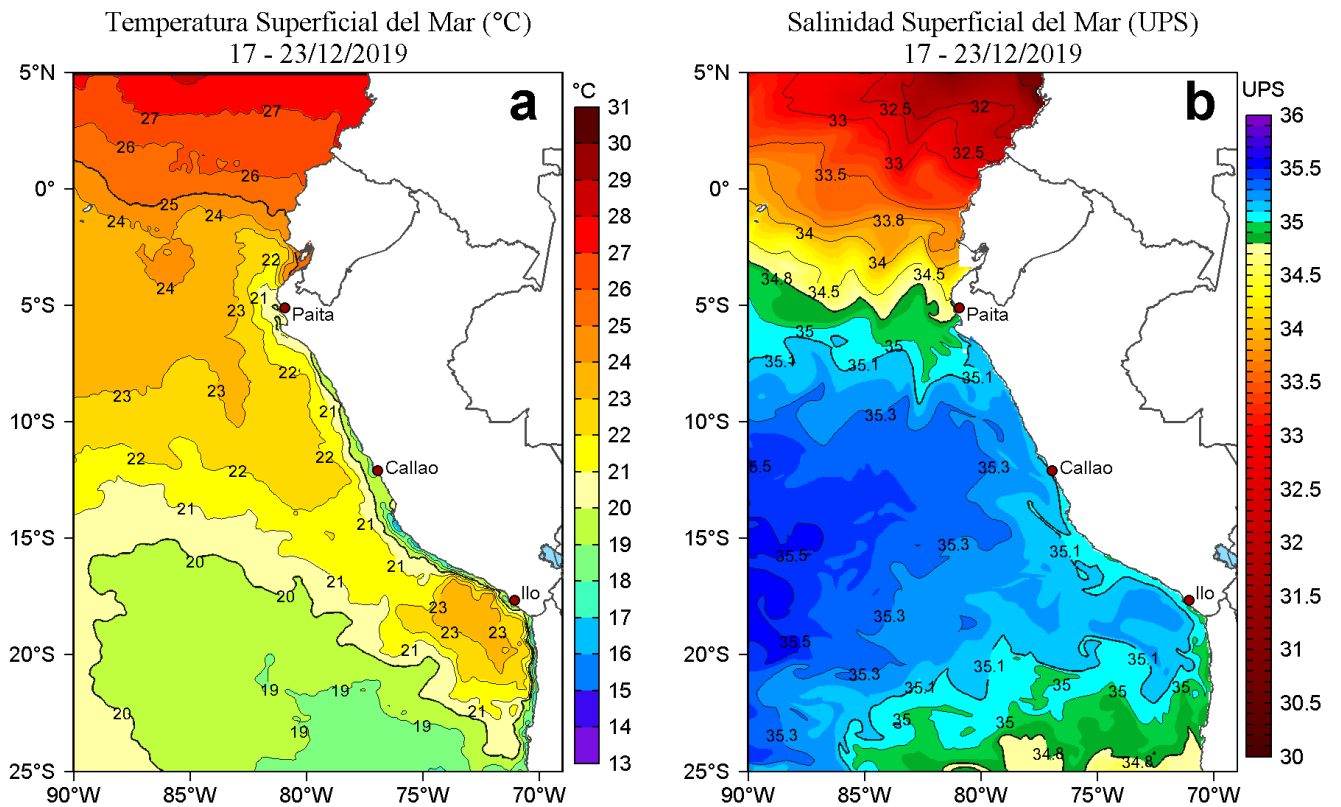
Temperatura Superficial del Mar (°C)
17 - 23/12/2019

a

°C
31
30
29
28
27
26
25
24
23
22
21
20
19
18
17
16
15
14
13

5°N
0°
5°S
10°S
15°S
20°S
25°S
90°W
85°W
80°W
75°W
70°W

27
27
26
26
25
24
24
24
22
21
23
23
22
23
21
22
22
21
22
21
21
20
20
21
23
23
23
21
19
19
19
21
20

Paita
Callao
Ilo

Salinidad Superficial del Mar (UPS)
17 - 23/12/2019

b

UPS
36
35.5
35
34.5
34
33.5
33
32.5
32
31.5
31
30.5
30

5°N
0°
5°S
10°S
15°S
20°S
25°S
90°W
85°W
80°W
75°W
70°W

32.5
32
33
33
32.5
33.5
33.8
34
34
34.5
34.8
34.5
35
35
35.1
35.1
35.1
35.3
35.3
5.5
35.3
35.1
35.5
35.3
35.5
35.3
35.1
35.1
35.1
35
35
35
35
35
35.3
34.8
34.8

Paita
Callao
Ilo